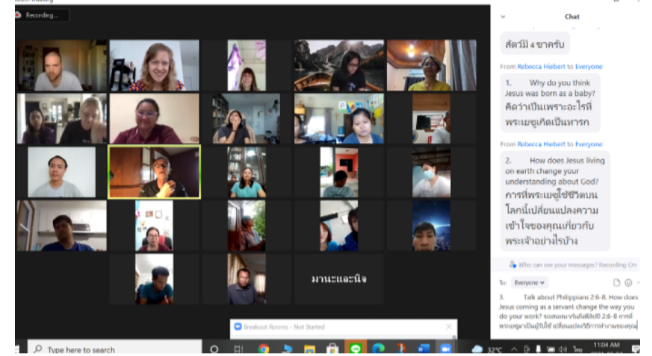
Recording...

มานะและนิจ

Breakout Rooms - Not Started

Chat

สัตว์มี 4 ขาครับ

From Rebecca Hiebert to Everyone

1. Why do you think Jesus was born as a baby?
คิดว่าเป็นเพราะอะไรที่พระเยซูเกิดเป็นทารก

From Rebecca Hiebert to Everyone

2. How does Jesus living on earth change your understanding about God?
การที่พระเยซูใช้ชีวิตบนโลกนี้เปลี่ยนแปลงความเข้าใจของคุณเกี่ยวกับพระเจ้าอย่างไรบ้าง

Who can see your messages? Recording On

To: Everyone

3. Talk about Philippians 2:6-8. How does Jesus coming as a servant change the way you do your work? ของคุณอย่างไร ฟีลิปปี 2:6-8 การที่พระเยซูมาในฐานะผู้รับใช้ เปลี่ยนแปลงวิธีการทำงาน

Type here to search

32°C

11:04 AM